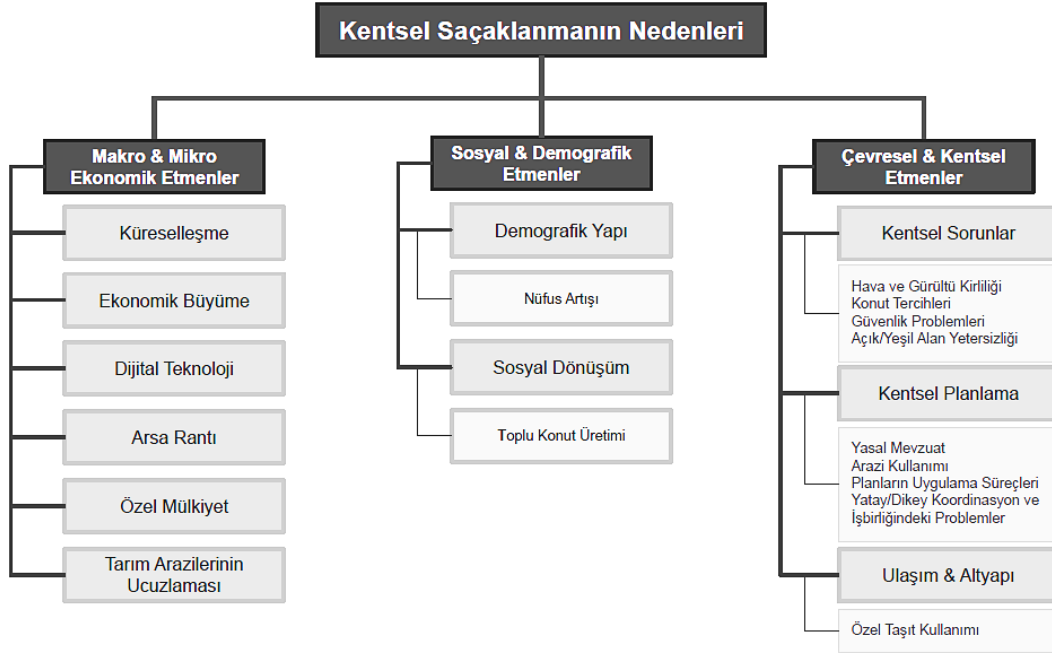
Kentsel Saçaklanmanın Nedenleri

Makro & Mikro Ekonomik Etmenler

Küreselleşme

Ekonomik Büyüme

Dijital Teknoloji

Arsa Rantı

Özel Mülkiyet

Tarım Arazilerinin Ucuzlaması

Sosyal & Demografik Etmenler

Demografik Yapı

Nüfus Artışı

Sosyal Dönüşüm

Toplu Konut Üretimi

Çevresel & Kentsel Etmenler

Kentsel Sorunlar

Hava ve Gürültü Kirliliği
Konut Tercihleri
Güvenlik Problemleri
Açık/Yeşil Alan Yetersizliği

Kentsel Planlama

Yasal Mevzuat
Arazi Kullanımı
Planların Uygulama Süreçleri
Yatay/Dikey Koordinasyon ve İşbirliğindeki Problemler

Ulaşım & Altyapı

Özel Taşıt Kullanımı